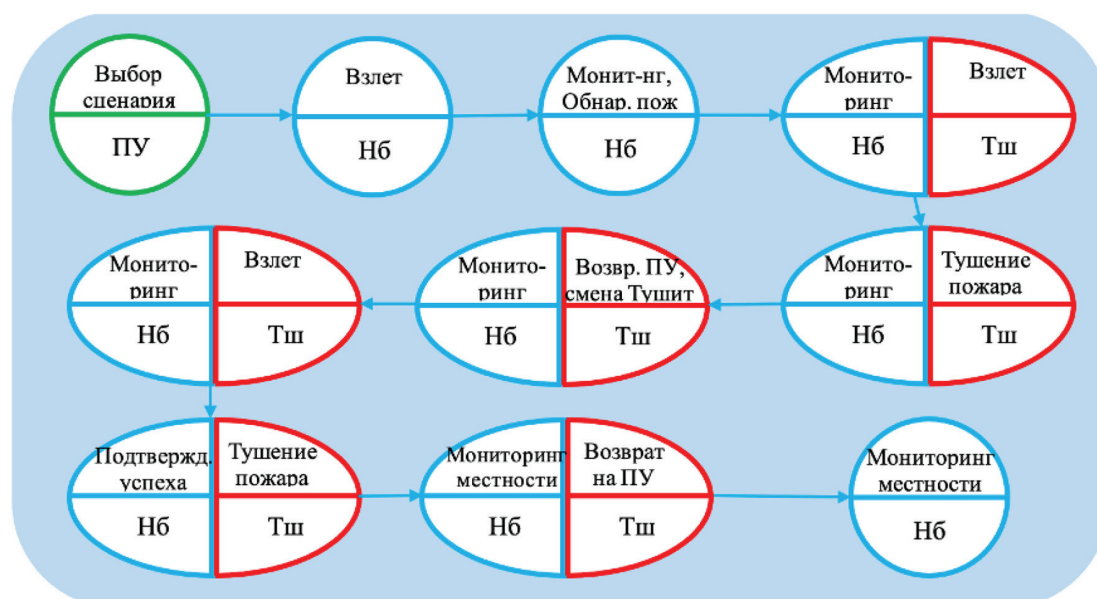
Выбор сценария
ПУ

Взлет
Нб

Монит-нг, Обнар. пож
Нб

Монито-ринг
Нб
Взлет
Тш

Монито-ринг
Нб
Тушение пожара
Тш

Монито-ринг
Нб
Возвр. ПУ, смена Тушит
Тш

Монито-ринг
Нб
Взлет
Тш

Подтвержд. успеха
Нб
Тушение пожара
Тш

Мониторинг местности
Нб
Возврат на ПУ
Тш

Мониторинг местности
Нб